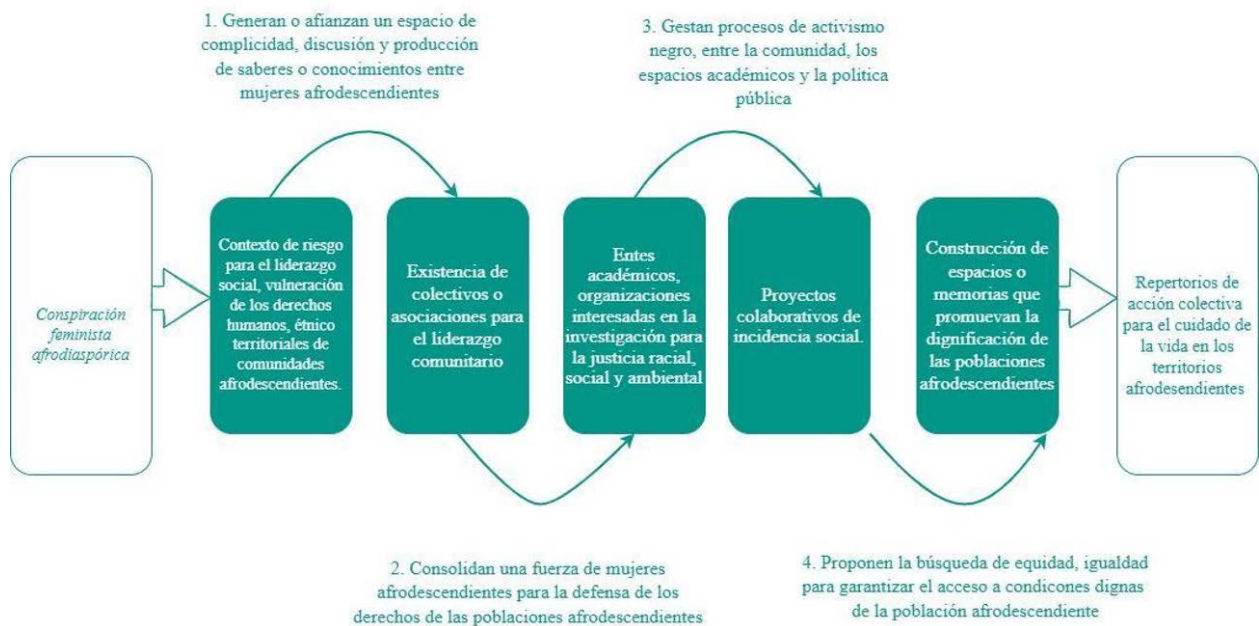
1. Generan o afianzan un espacio de complicidad, discusión y producción de saberes o conocimientos entre mujeres afrodescendientes

3. Gestan procesos de activismo negro, entre la comunidad, los espacios académicos y la politica pública

Conspiración feminista afrodiaspórica

Contexto de riesgo para el liderazgo social, vulneración de los derechos humanos, étnico territoriales de comunidades afrodescendientes.

Existencia de colectivos o asociaciones para el liderazgo comunitario

Entes académicos, organizaciones interesadas en la investigación para la justicia racial, social y ambiental

Proyectos colaborativos de incidencia social.

Construcción de espacios o memorias que promuevan la dignificación de las poblaciones afrodescendientes

Repertorios de acción colectiva para el cuidado de la vida en los territorios afrodesendientes

2. Consolidan una fuerza de mujeres afrodescendientes para la defensa de los derechos de las poblaciones afrodescendientes

4. Proponen la búsqueda de equidad, igualdad para garantizar el acceso a condicones dignas de la población afrodescendiente